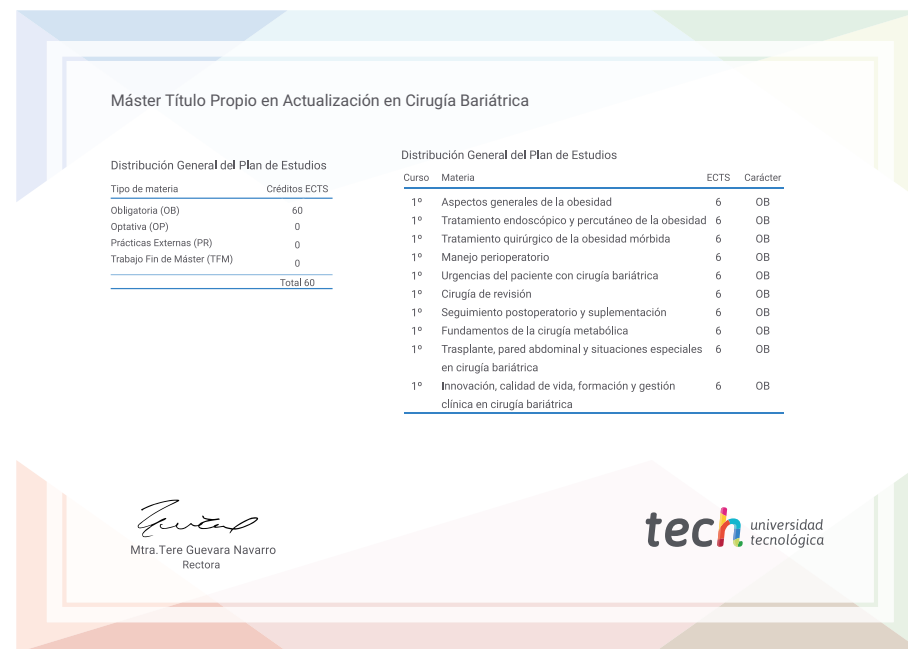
Máster Título Propio en Actualización en Cirugía Bariátrica

Distribución General del Plan de Estudios

| Tipo de materia | Créditos ECTS |
|---|---|
| Obligatoria (OB) | 60 |
| Optativa (OP) | 0 |
| Prácticas Externas (PR) | 0 |
| Trabajo Fin de Máster (TFM) | 0 |
| | Total 60 |

Distribución General del Plan de Estudios

| Curso | Materia | ECTS | Carácter |
|---|---|---|---|
| 1º | Aspectos generales de la obesidad | 6 | OB |
| 1º | Tratamiento endoscópico y percutáneo de la obesidad | 6 | OB |
| 1º | Tratamiento quirúrgico de la obesidad mórbida | 6 | OB |
| 1º | Manejo perioperatorio | 6 | OB |
| 1º | Urgencias del paciente con cirugía bariátrica | 6 | OB |
| 1º | Cirugía de revisión | 6 | OB |
| 1º | Seguimiento postoperatorio y suplementación | 6 | OB |
| 1º | Fundamentos de la cirugía metabólica | 6 | OB |
| 1º | Trasplante, pared abdominal y situaciones especiales en cirugía bariátrica | 6 | OB |
| 1º | Innovación, calidad de vida, formación y gestión clínica en cirugía bariátrica | 6 | OB |

Mtra.Tere Guevara Navarro
Rectora

tech universidad tecnológica